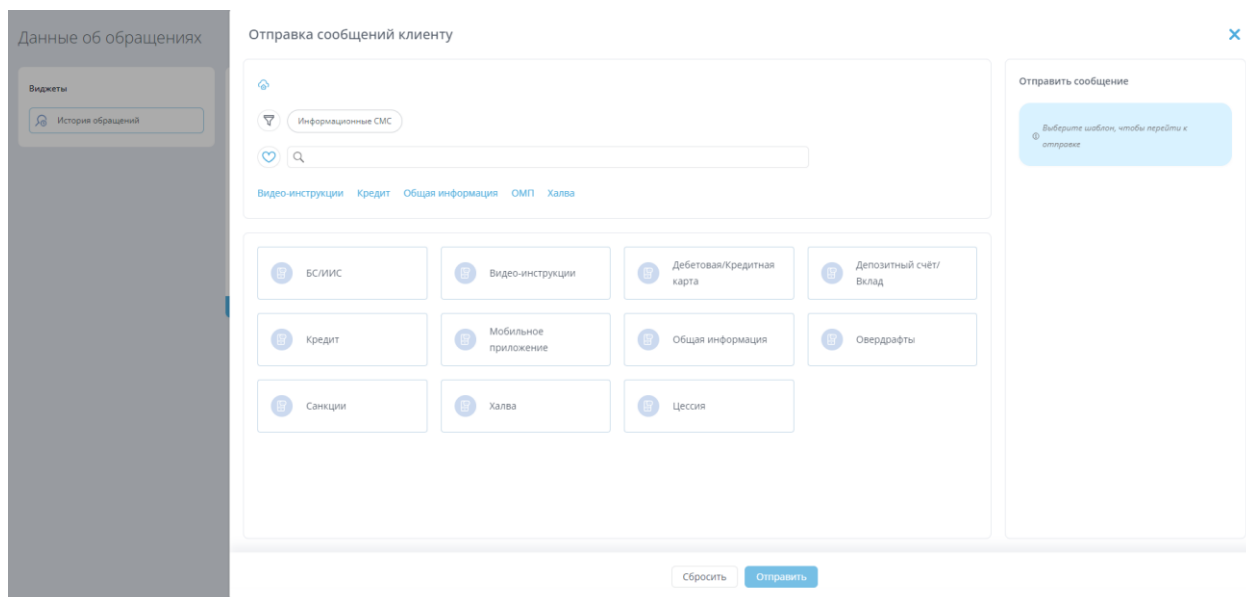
Данные об обращениях

Виджеты

История обращений

Отправка сообщений клиенту

×

Информационные СМС

Видео-инструкции Кредит Общая информация ОМП Халва

БС/ИИС

Видео-инструкции

Дебетовая/Кредитная карта

Депозитный счёт/Вклад

Кредит

Мобильное приложение

Общая информация

Овердрафты

Санкции

Халва

Цессия

Отправить сообщение

Выберите шаблон, чтобы перейти к отправке

Сбросить

Отправить